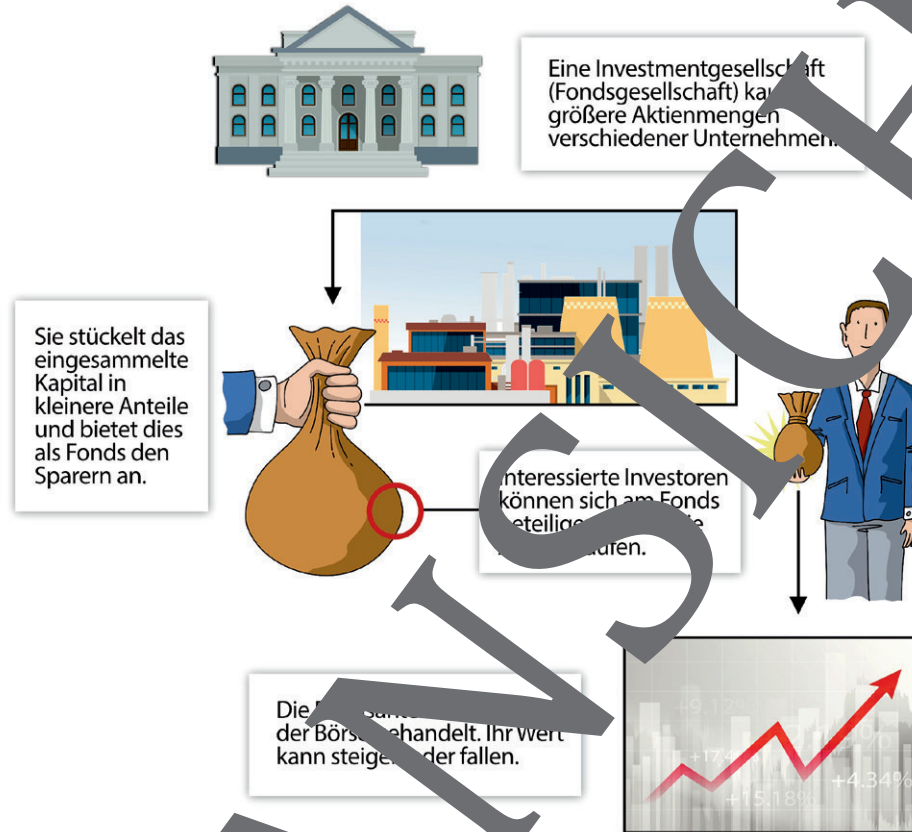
Eine Investmentgesellsch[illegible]ft (Fondsgesellschaft) ka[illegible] größere Aktienmengen verschiedener Unternehmen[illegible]

Sie stückelt das eingesammelte Kapital in kleinere Anteile und bietet dies als Fonds den Sparern an.

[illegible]nteressierte Investoren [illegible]können sich am Fonds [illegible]eteilige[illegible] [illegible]te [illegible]ufen.

Die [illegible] der Börs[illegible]ehandelt. Ihr Wert kann steige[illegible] der fallen.

+9,1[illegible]
+17,4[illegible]
+15,18%
+4,34%
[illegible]0%